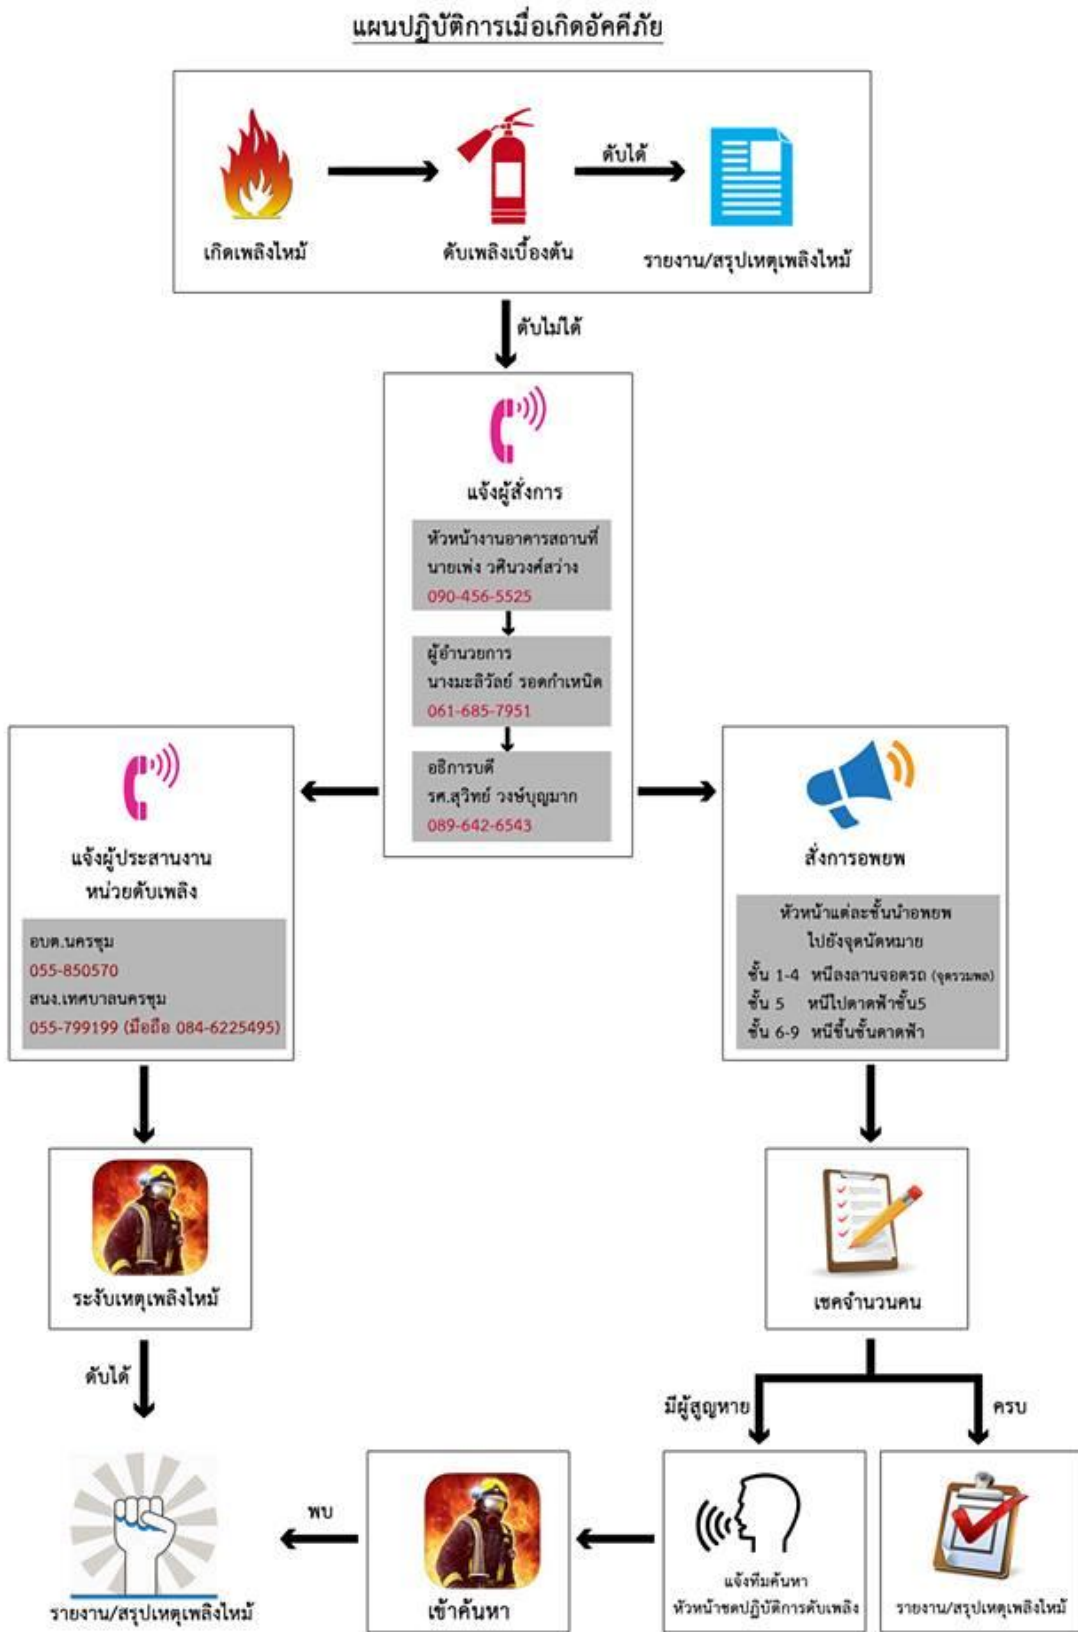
แผนปฏิบัติการเมื่อเกิดอัคคีภัย

เกิดเพลิงไหม้

ดับเพลิงเบื้องต้น

ดับได้

รายงาน/สรุปเหตุเพลิงไหม้

ดับไม่ได้

แจ้งผู้สั่งการ

หัวหน้างานอาคารสถานที่
นายเพ่ง วศินวงศ์สว่าง
090-456-5525

ผู้อำนวยการ
นางมะลิวัลย์ รอดกำเหนิด
061-685-7951

อธิการบดี
รศ.สุวิทย์ วงษ์บุญมาก
089-642-6543

แจ้งผู้ประสานงาน
หน่วยดับเพลิง

อบต.นครชุม
055-850570
สนง.เทศบาลนครชุม
055-799199 (มือถือ 084-6225495)

สั่งการอพยพ

หัวหน้าแต่ละชั้นนำอพยพ
ไปยังจุดนัดหมาย
ชั้น 1-4 หนีลงลานจอดรถ (จุดรวมพล)
ชั้น 5 หนีไปดาดฟ้าชั้น5
ชั้น 6-9 หนีขึ้นชั้นดาดฟ้า

ระงับเหตุเพลิงไหม้

เชคจำนวนคน

ดับได้

มีผู้สูญหาย

ครบ

พบ

รายงาน/สรุปเหตุเพลิงไหม้

เข้าค้นหา

แจ้งทีมค้นหา
หัวหน้าชดปฏิบัติการดับเพลิง

รายงาน/สรุปเหตุเพลิงไหม้